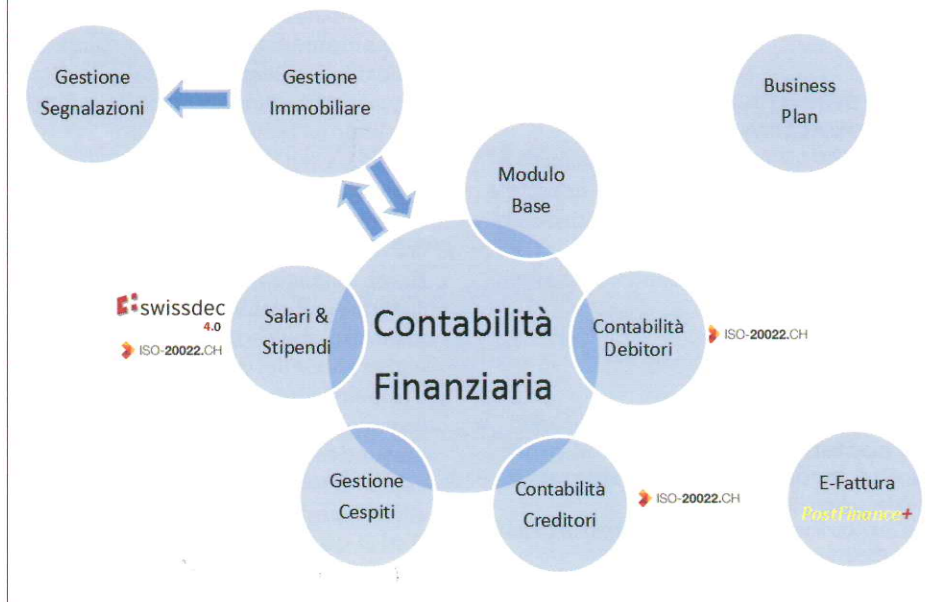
Gestione Segnalazioni

Gestione Immobiliare

Business Plan

Modulo Base

swissdec 4.0

ISO-20022.CH

Salari & Stipendi

Contabilità Finanziaria

Contabilità Debitori

ISO-20022.CH

Gestione Cespiti

Contabilità Creditori

ISO-20022.CH

E-Fattura PostFinance+